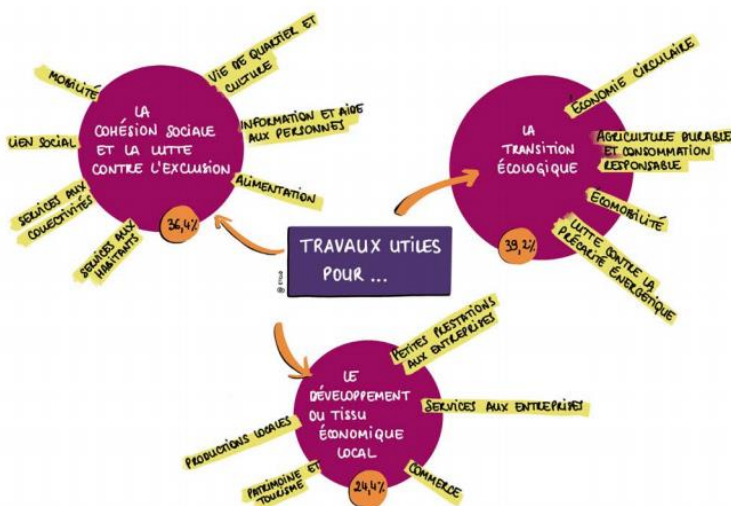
TRAVAUX UTILES POUR ...

LA COHÉSION SOCIALE ET LA LUTTE CONTRE L'EXCLUSION

36,4%

MOBILITÉ

VIE DE QUARTIER ET CULTURE

INFORMATION ET AIDE AUX PERSONNES

LIEN SOCIAL

ALIMENTATION

SERVICES AUX COLLECTIVITÉS

SERVICES AUX HABITANTS

LA TRANSITION ÉCOLOGIQUE

39,2%

ÉCONOMIE CIRCULAIRE

AGRICULTURE DURABLE ET CONSOMMATION RESPONSABLE

ÉCOMOBILITÉ

LUTTE CONTRE LA PRÉCARITÉ ÉNERGÉTIQUE

LE DÉVELOPPEMENT DU TISSU ÉCONOMIQUE LOCAL

24,4%

PETITES PRESTATIONS AUX ENTREPRISES

SERVICES AUX ENTREPRISES

PRODUCTIONS LOCALES

PATRIMOINE ET TOURISME

COMMERCE

© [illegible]